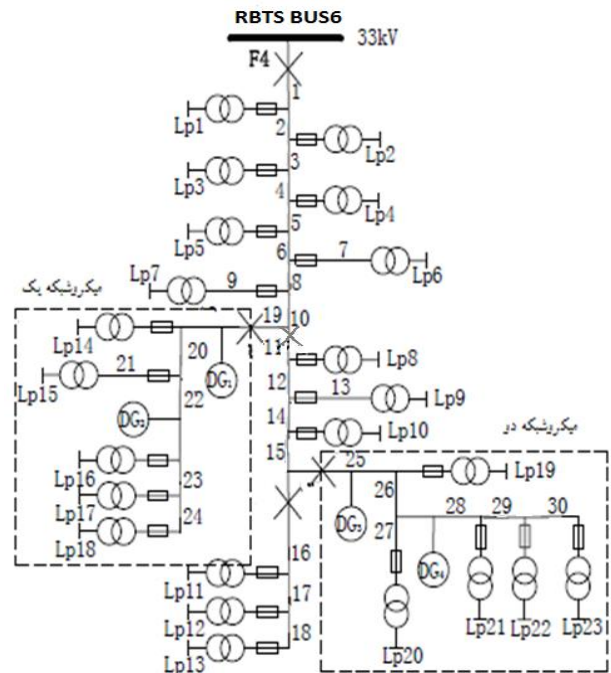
RBTS BUS6
33kV
F4
1
Lp1
2
Lp2
3
Lp3
4
Lp4
5
Lp5
6
7
Lp6
Lp7
9
8
میکروشبکه یک
19
10
Lp14
20
11
Lp8
21
$DG_1$
Lp15
22
12
13
Lp9
$DG_2$
14
Lp10
میکروشبکه دو
15
25
Lp19
Lp16
23
26
Lp17
24
28
29
30
Lp18
$DG_3$
27
$DG_4$
16
Lp11
17
Lp12
18
Lp13
Lp20
Lp21
Lp22
Lp23